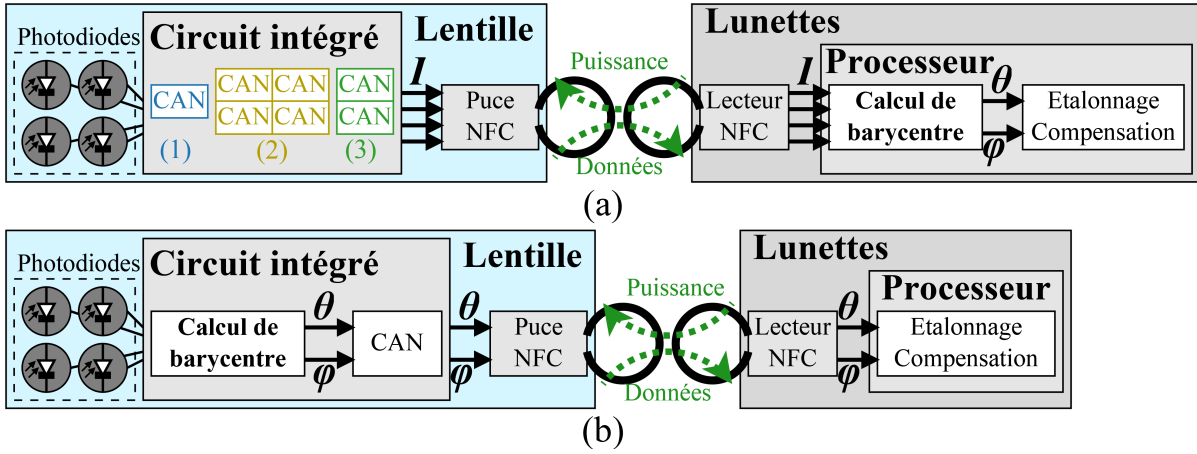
Photodiodes

Circuit intégré

CAN

(1)

CAN CAN
CAN CAN

(2)

CAN
CAN

(3)

Lentille

$I$

Puce NFC

Puissance

Données

Lunettes

Lecteur NFC

$I$

Processeur

Calcul de barycentre

$\theta$

$\varphi$

Etalonnage Compensation

(a)

Photodiodes

Circuit intégré

Calcul de barycentre

$\theta$

$\varphi$

CAN

Lentille

$\theta$

$\varphi$

Puce NFC

Puissance

Données

Lunettes

Lecteur NFC

$\theta$

$\varphi$

Processeur

Etalonnage Compensation

(b)